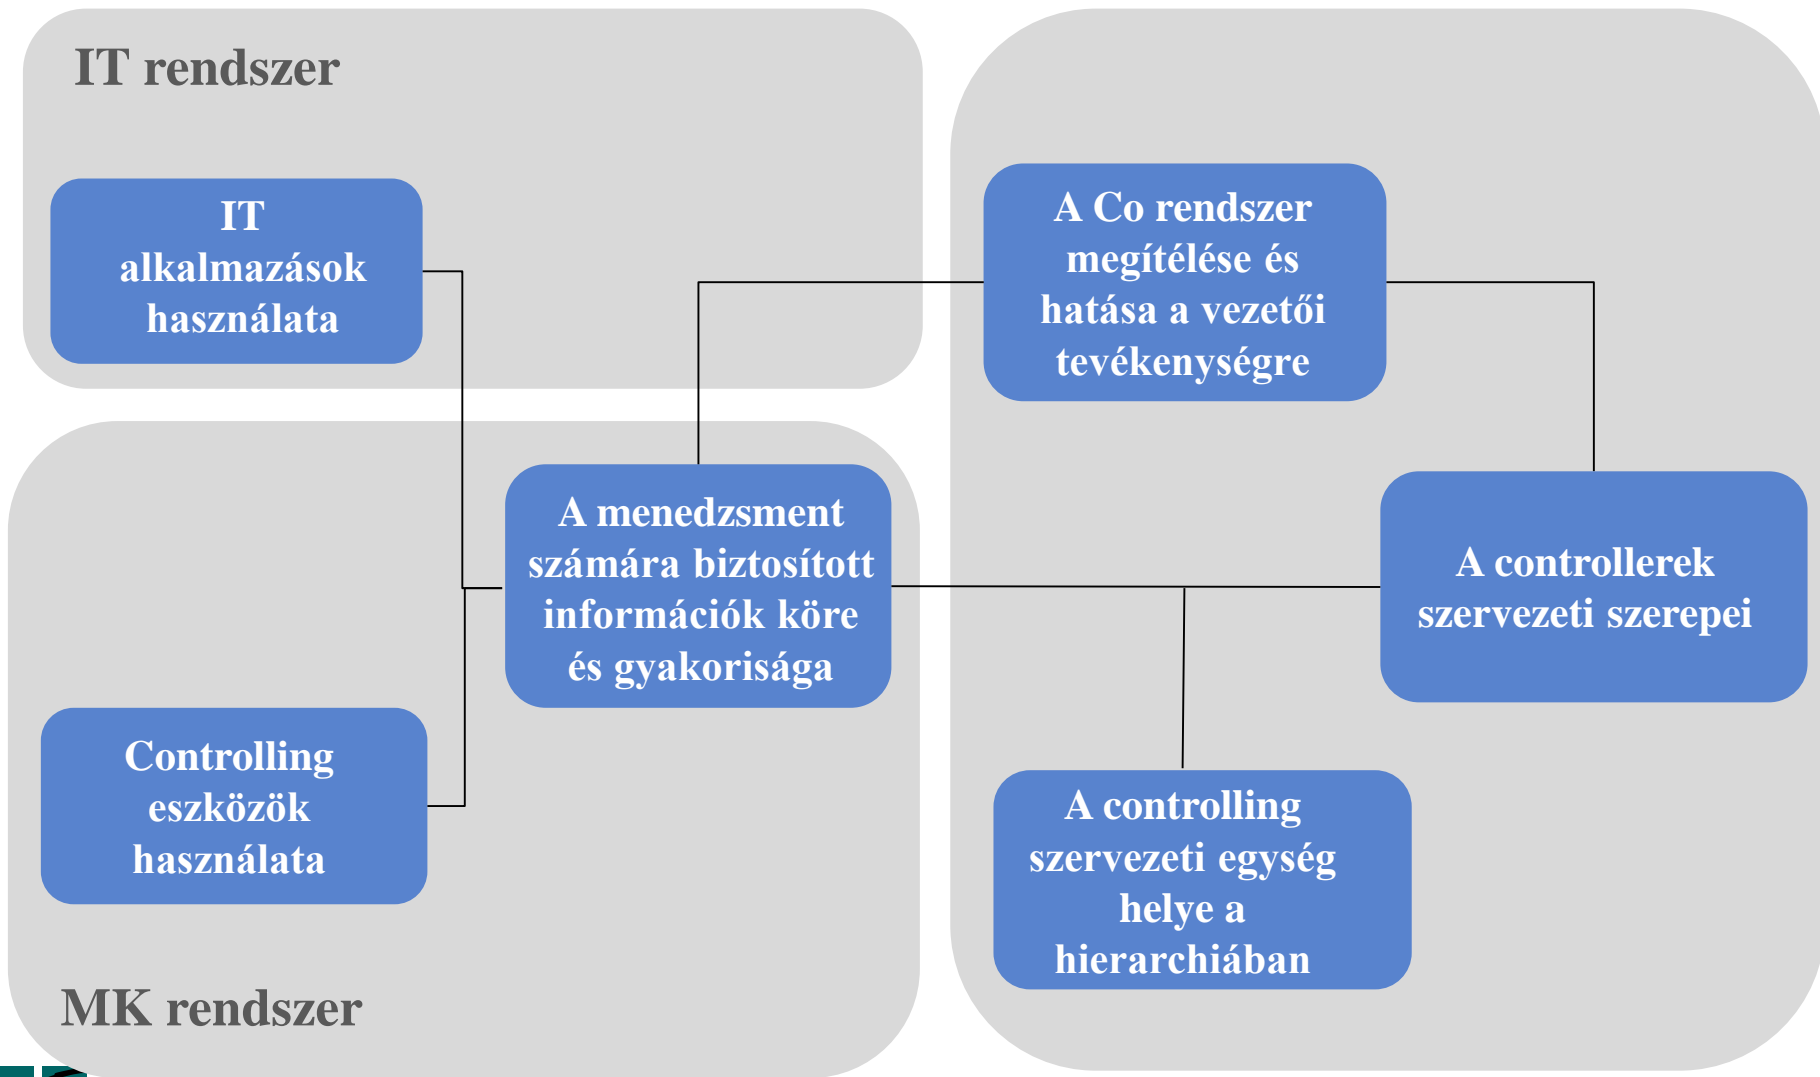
IT rendszer

IT alkalmazások használata

A Co rendszer megítélése és hatása a vezetői tevékenységre

A menedzsment számára biztosított információk köre és gyakorisága

A controllerek szervezeti szerepei

Controlling eszközök használata

A controlling szervezeti egység helye a hierarchiában

MK rendszer